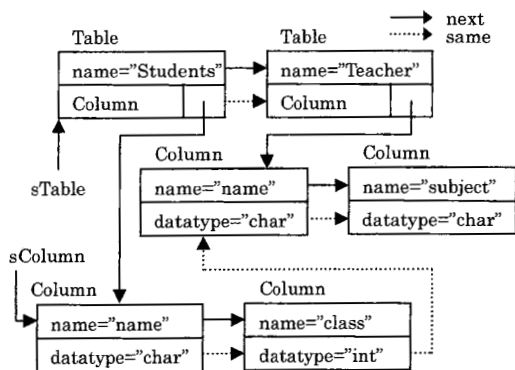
next
same

Table
name="Students"
Column

Table
name="Teacher"
Column

sTable

Column
name="name"
datatype="char"

Column
name="subject"
datatype="char"

sColumn

Column
name="name"
datatype="char"

Column
name="class"
datatype="int"